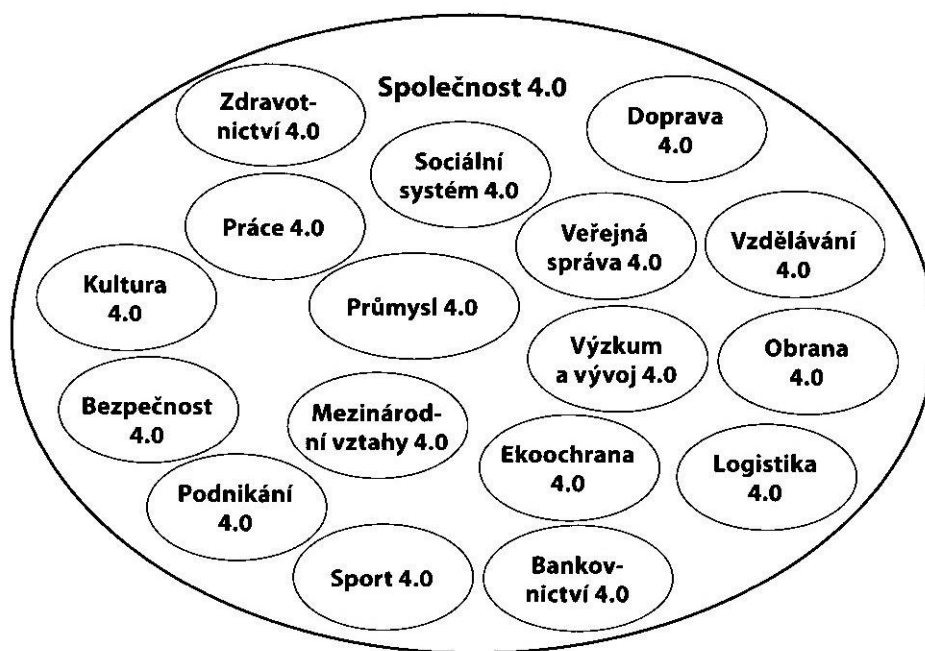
Společnost 4.0

Zdravotnictví 4.0

Doprava 4.0

Sociální systém 4.0

Práce 4.0

Veřejná správa 4.0

Vzdělávání 4.0

Kultura 4.0

Průmysl 4.0

Výzkum a vývoj 4.0

Obrana 4.0

Bezpečnost 4.0

Mezinárodní vztahy 4.0

Ekoochrana 4.0

Logistika 4.0

Podnikání 4.0

Sport 4.0

Bankovnictví 4.0